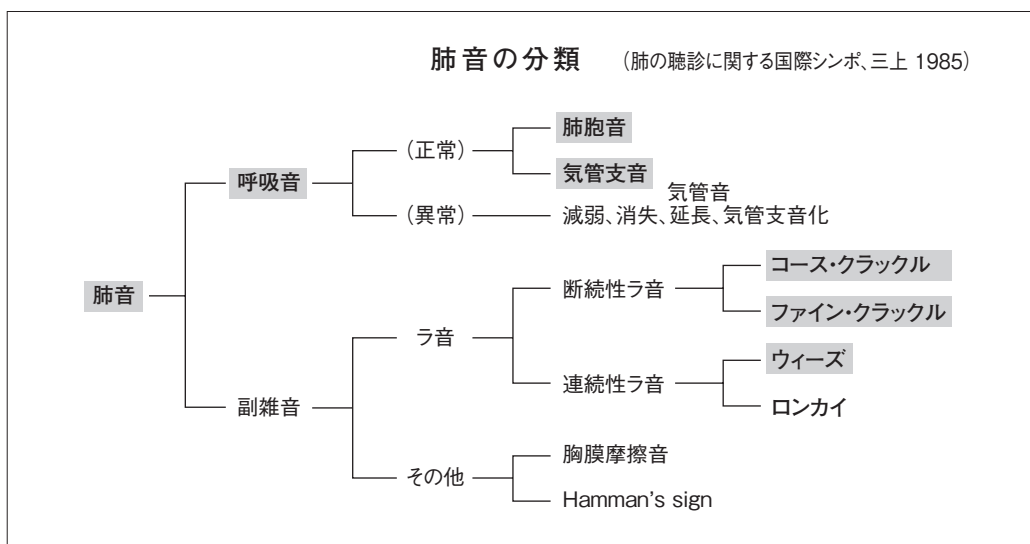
肺音の分類　(肺の聴診に関する国際シンポ、三上 1985)

肺音

呼吸音

(正常)

肺胞音

気管支音

気管音

(異常)

減弱、消失、延長、気管支音化

副雑音

ラ音

断続性ラ音

コース・クラックル

ファイン・クラックル

連続性ラ音

ウィーズ

ロンカイ

その他

胸膜摩擦音

Hamman's sign